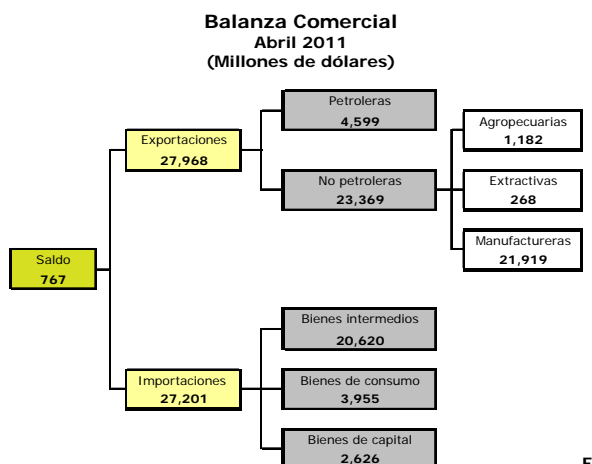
Balanza Comercial
Abril 2011
(Millones de dólares)

Saldo
767

Exportaciones
27,968

Petroleras
4,599

No petroleras
23,369

Agropecuarias
1,182

Extractivas
268

Manufactureras
21,919

Importaciones
27,201

Bienes intermedios
20,620

Bienes de consumo
3,955

Bienes de capital
2,626

F